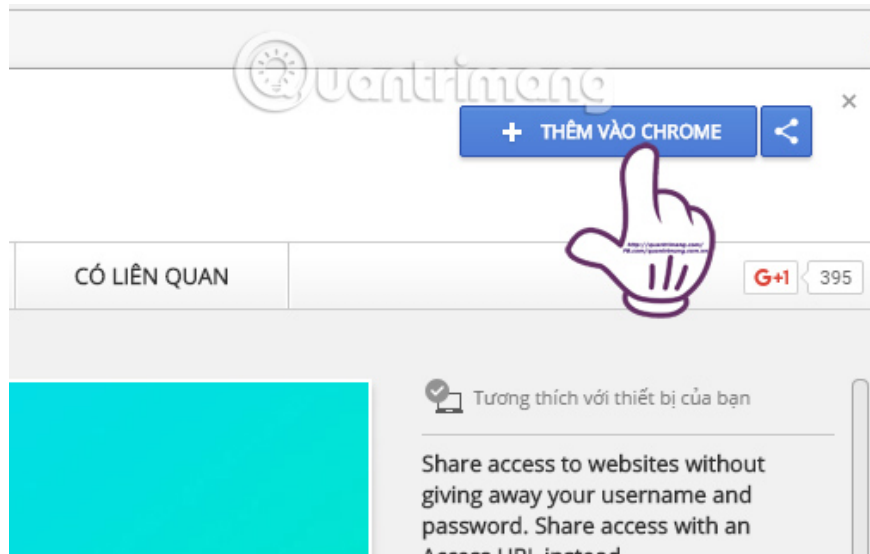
Quantrimang

+ THÊM VÀO CHROME

×

CÓ LIÊN QUAN

G+1 395

http://quantrimang.com/
fb.com/quantrimang.com.vn

Tương thích với thiết bị của bạn

Share access to websites without giving away your username and password. Share access with an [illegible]